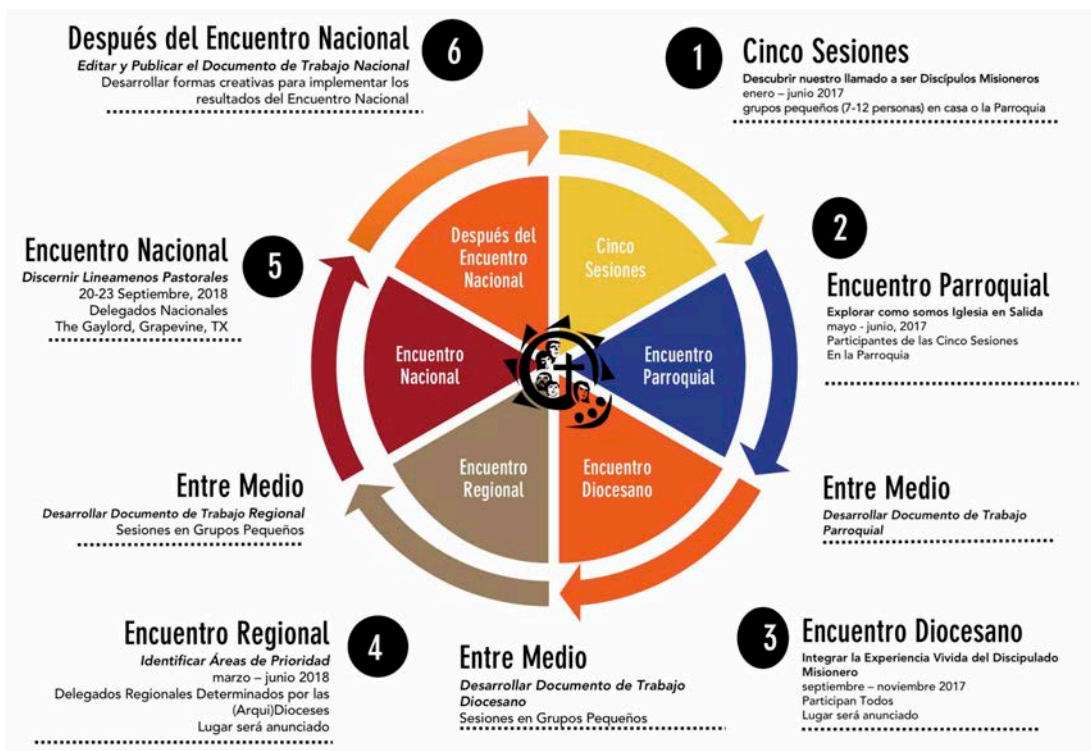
6 Después del Encuentro Nacional
Editar y Publicar el Documento de Trabajo Nacional
Desarrollar formas creativas para implementar los resultados del Encuentro Nacional

1 Cinco Sesiones
Descubrir nuestro llamado a ser Discípulos Misioneros
enero – junio 2017
grupos pequeños (7-12 personas) en casa o la Parroquia

5 Encuentro Nacional
Discernir Lineamenos Pastorales
20-23 Septiembre, 2018
Delegados Nacionales
The Gaylord, Grapevine, TX

2 Encuentro Parroquial
Explorar como somos Iglesia en Salida
mayo - junio, 2017
Participantes de las Cinco Sesiones
En la Parroquia

Después del Encuentro Nacional

Cinco Sesiones

Encuentro Nacional

Encuentro Parroquial

Encuentro Regional

Encuentro Diocesano

Entre Medio
Desarrollar Documento de Trabajo Regional
Sesiones en Grupos Pequeños

Entre Medio
Desarrollar Documento de Trabajo Parroquial

4 Encuentro Regional
Identificar Áreas de Prioridad
marzo – junio 2018
Delegados Regionales Determinados por las (Arqui)Dioceses
Lugar será anunciado

Entre Medio
Desarrollar Documento de Trabajo Diocesano
Sesiones en Grupos Pequeños

3 Encuentro Diocesano
Integrar la Experiencia Vivida del Discipulado Misionero
septiembre – noviembre 2017
Participan Todos
Lugar será anunciado